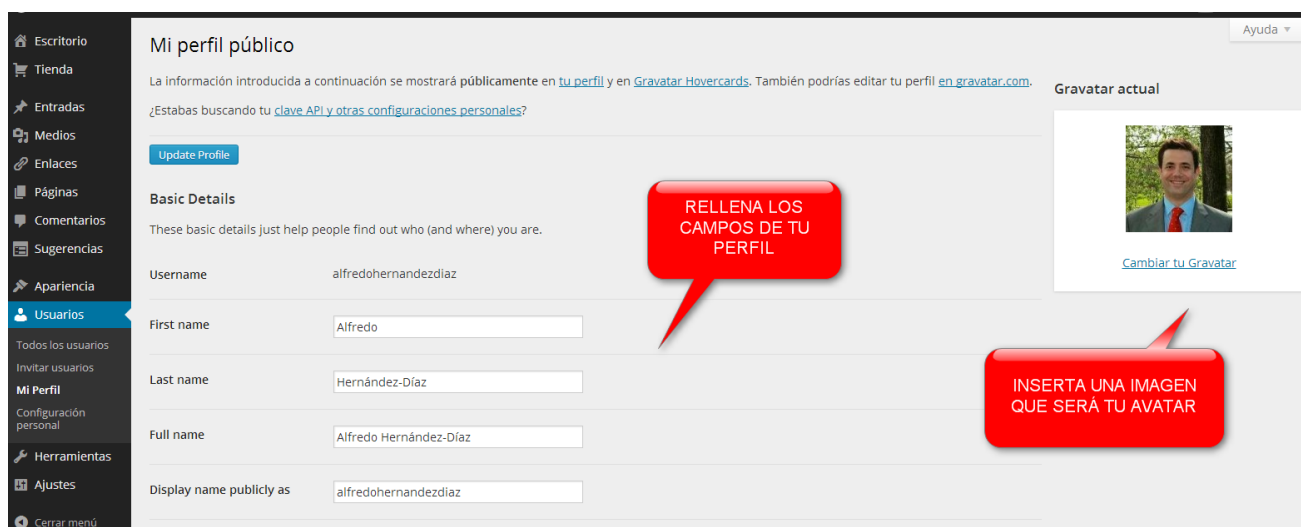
Escritorio
Tienda
Entradas
Medios
Enlaces
Páginas
Comentarios
Sugerencias
Apariencia
Usuarios
Todos los usuarios
Invitar usuarios
Mi Perfil
Configuración personal
Herramientas
Ajustes
Cerrar menú

Ayuda ▾

Mi perfil público

La información introducida a continuación se mostrará **públicamente** en tu perfil y en Gravatar Hovercards. También podrías editar tu perfil en gravatar.com.

¿Estabas buscando tu clave API y otras configuraciones personales?

Update Profile

Basic Details

These basic details just help people find out who (and where) you are.

RELLENA LOS CAMPOS DE TU PERFIL

| Username | alfredohernandezdiaz |
|---|---|
| First name | Alfredo |
| Last name | Hernández-Díaz |
| Full name | Alfredo Hernández-Díaz |
| Display name publicly as | alfredohernandezdiaz |

Gravatar actual

Cambiar tu Gravatar

INSERTA UNA IMAGEN QUE SERÁ TU AVATAR